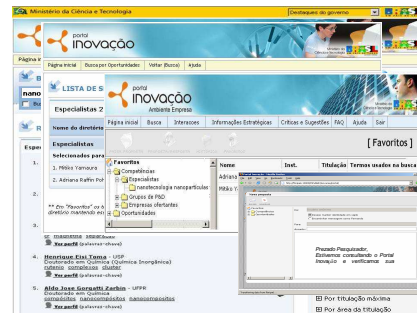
Ministério da Ciência e Tecnologia
Destaques do governo

portal inovação

Página inicial | Busca por Oportunidades | Voltar (Busca) | Ajuda

LISTA DE S

Especialistas 2

Nome do diretório

Especialistas
Selecionados para

1. Mikiko Yamaura
2. Adriana Raffin Po

** Em "Favoritos" o diretório mantendo e

magnético sinterizados
Ver perfil (palavras-chave)

4. Henrique Eisi Toma - USP
Doutorado em Química (Química Inorgânica)
rutenio complexos cluster
Ver perfil (palavras-chave)

5. Aldo Jose Gorgatti Zarbin - UFPR
Doutorado em Química
compósitos nanocompósitos nanoesmpósitos
Ver perfil (palavras-chave)

portal inovação
Ambiente Empresa

Página inicial | Busca | Interesses | Informações Estratégicas | Críticas e Sugestões | FAQ | Ajuda | Sair

[ Favoritos ]

Favoritos
Competências
Especialistas
nanotecnologia nanoparticulas
Grupos de P&D
Empresas ofertantes
Oportunidades

Nome | Inst. | Titulação | Termos usados na busca
Adriana
Mikiko Y

Prezado Pesquisador,
Estivemos consultando o Portal Inovação e verificamos sua

Por titulação máxima
Por área da titulação